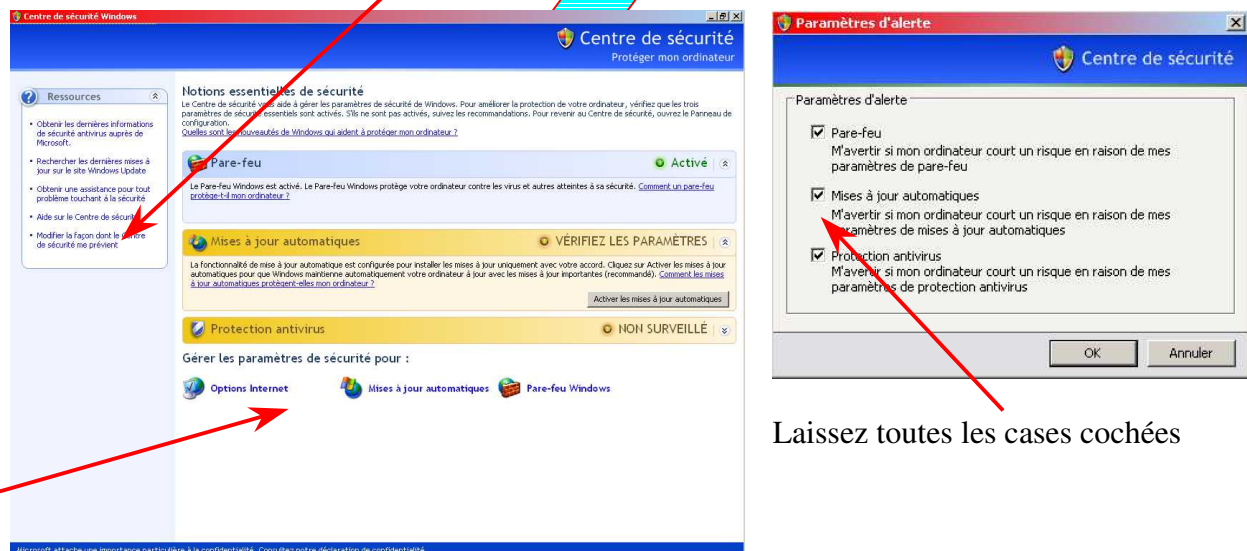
Centre de sécurité Windows

Centre de sécurité
Protéger mon ordinateur

Ressources

• Obtenir les dernières informations de sécurité antivirus auprès de Microsoft.
• Rechercher les dernières mises à jour sur le site Windows Update
• Obtenir une assistance pour tout problème touchant à la sécurité
• Aide sur le Centre de sécurité
• Modifier la façon dont le Centre de sécurité me prévient

Notions essentielles de sécurité
Le Centre de sécurité vous aide à gérer les paramètres de sécurité de Windows. Pour améliorer la protection de votre ordinateur, vérifiez que les trois paramètres de sécurité essentiels sont activés. S'ils ne sont pas activés, suivez les recommandations. Pour revenir au Centre de sécurité, ouvrez le Panneau de configuration.
Quelles sont les nouveautés de Windows qui aident à protéger mon ordinateur ?

Pare-feu
Activé
Le Pare-feu Windows est activé. Le Pare-feu Windows protège votre ordinateur contre les virus et autres atteintes à sa sécurité. Comment un pare-feu protège-t-il mon ordinateur ?

Mises à jour automatiques
VÉRIFIEZ LES PARAMÈTRES
La fonctionnalité de mise à jour automatique est configurée pour installer les mises à jour uniquement avec votre accord. Cliquez sur Activer les mises à jour automatiques pour que Windows maintienne automatiquement votre ordinateur à jour avec les mises à jour importantes (recommandé). Comment les mises à jour automatiques protègent-elles mon ordinateur ?
Activer les mises à jour automatiques

Protection antivirus
NON SURVEILLÉ

Gérer les paramètres de sécurité pour :
Options Internet
Mises à jour automatiques
Pare-feu Windows

Microsoft attache une importance particulière à la confidentialité. Consultez notre déclaration de confidentialité.

Paramètres d'alerte
Centre de sécurité
Paramètres d'alerte
☑ Pare-feu
M'avertir si mon ordinateur court un risque en raison de mes paramètres de pare-feu
☑ Mises à jour automatiques
M'avertir si mon ordinateur court un risque en raison de mes paramètres de mises à jour automatiques
☑ Protection antivirus
M'avertir si mon ordinateur court un risque en raison de mes paramètres de protection antivirus
OK
Annuler

Laissez toutes les cases cochées